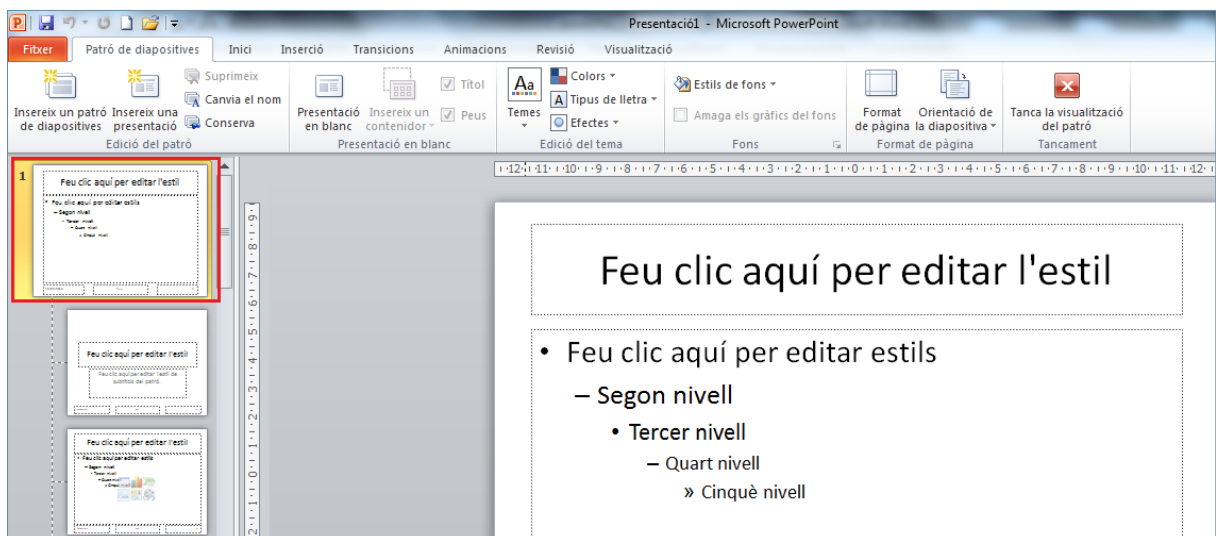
Presentació1 - Microsoft PowerPoint

Fitxer | Patró de diapositives | Inici | Inserció | Transicions | Animacions | Revisió | Visualització

Insereix un patró de diapositives | Insereix una presentació | Suprimeix | Canvia el nom | Conserva
Edició del patró

Presentació en blanc | Insereix un contenidor | Títol | Peus
Presentació en blanc

Temes | Colors | Tipus de lletra | Efectes
Edició del tema

Estils de fons | Amaga els gràfics del fons
Fons

Format de pàgina | Orientació de la diapositiva
Format de pàgina

Tanca la visualització del patró
Tancament

1
Feu clic aquí per editar l'estil
Feu clic aquí per editar estils
Segon nivell
Tercer nivell
Quart nivell
Cinquè nivell

Feu clic aquí per editar l'estil
Feu clic aquí per editar l'estil de subtítols del patró

Feu clic aquí per editar l'estil
Feu clic aquí per editar estils
Segon nivell
Tercer nivell
Quart nivell
Cinquè nivell

Feu clic aquí per editar l'estil

• Feu clic aquí per editar estils
– Segon nivell
• Tercer nivell
– Quart nivell
» Cinquè nivell